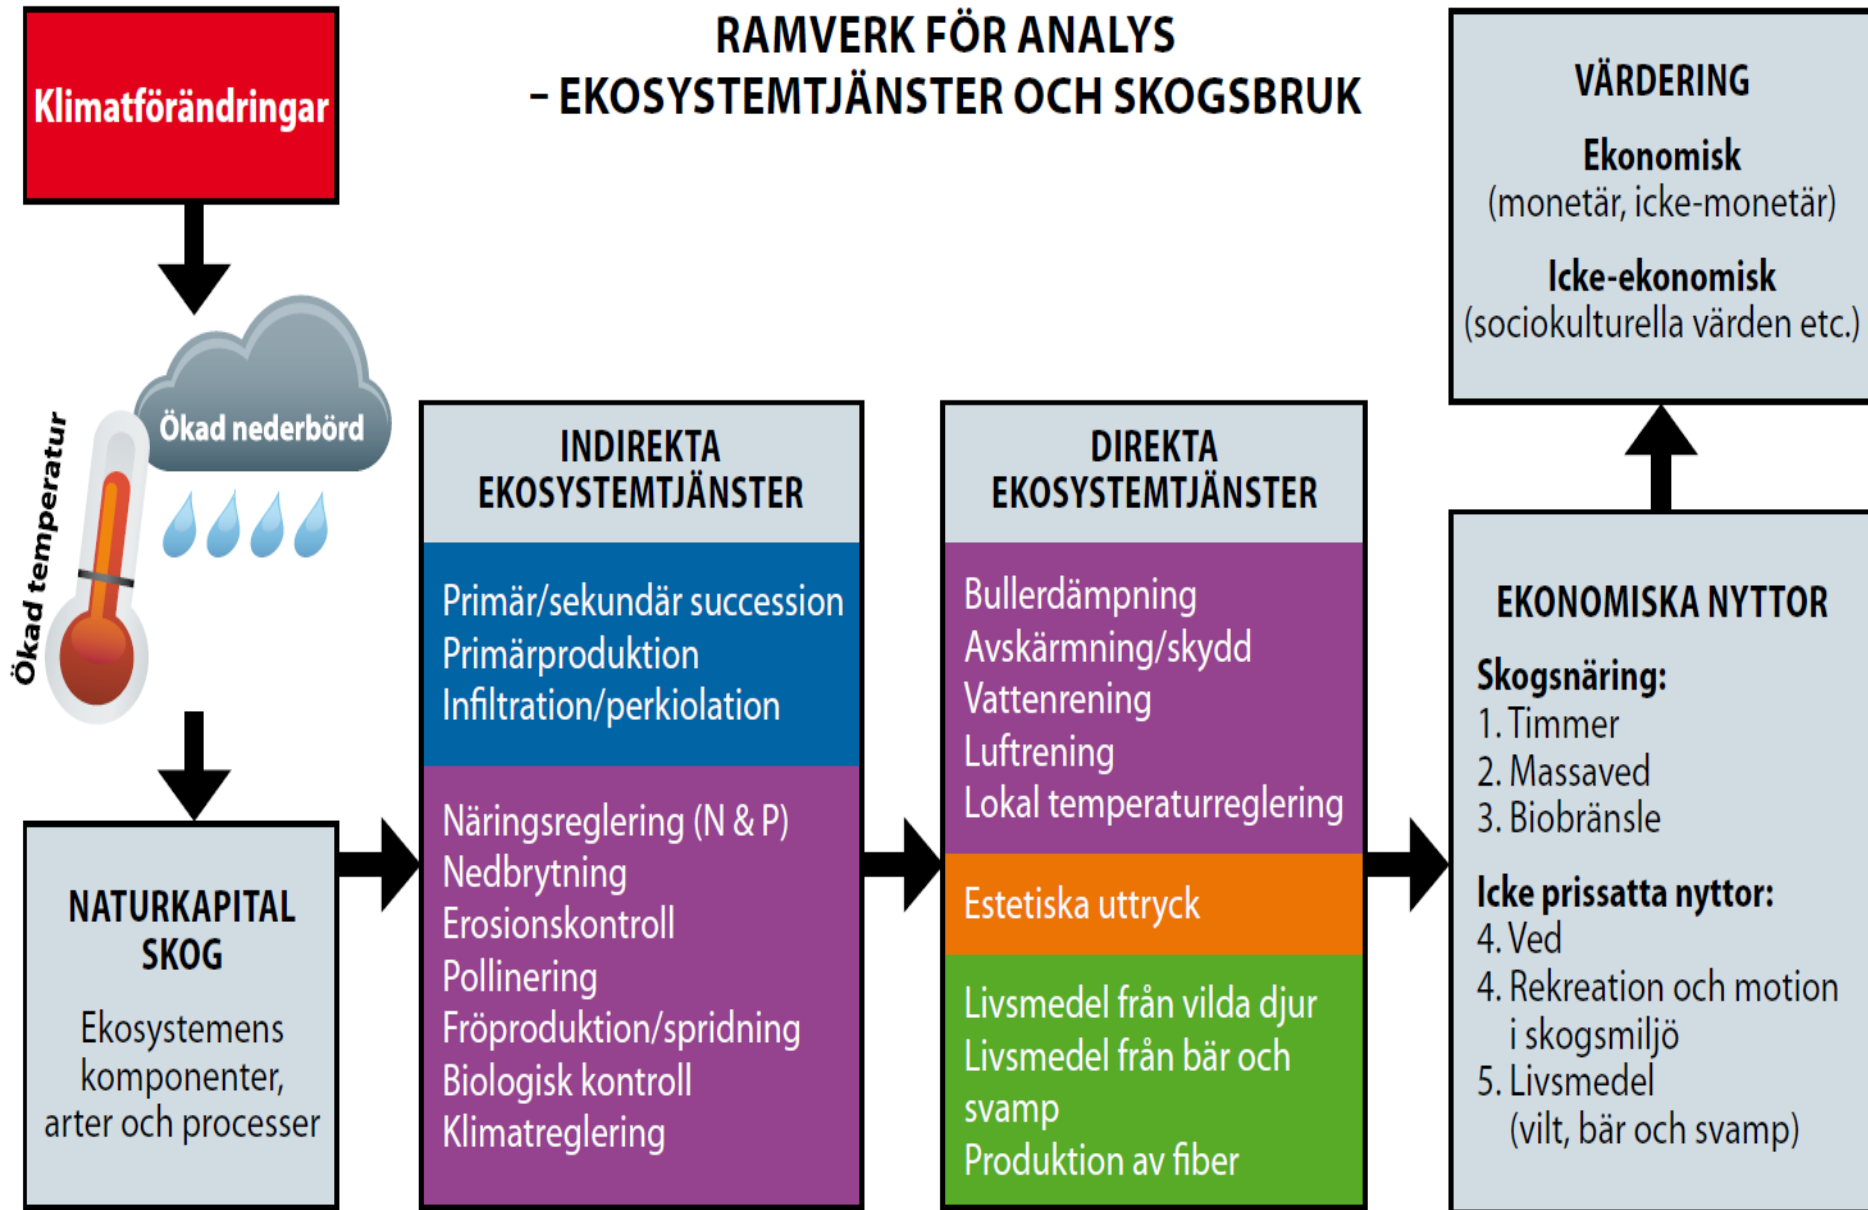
Klimatförändringar

RAMVERK FÖR ANALYS
– EKOSYSTEMTJÄNSTER OCH SKOGSBRUK

VÄRDERING

Ekonomisk
(monetär, icke-monetär)

Icke-ekonomisk
(sociokulturella värden etc.)

Ökad nederbörd

Ökad temperatur

INDIREKTA EKOSYSTEMTJÄNSTER

Primär/sekundär succession
Primärproduktion
Infiltration/perkiolation

Näringsreglering (N & P)
Nedbrytning
Erosionskontroll
Pollinering
Fröproduktion/spridning
Biologisk kontroll
Klimatreglering

DIREKTA EKOSYSTEMTJÄNSTER

Bullerdämpning
Avskärmning/skydd
Vattenrening
Luftrening
Lokal temperaturreglering

Estetiska uttryck

Livsmedel från vilda djur
Livsmedel från bär och svamp
Produktion av fiber

EKONOMISKA NYTTOR

Skogsnäring:
1. Timmer
2. Massaved
3. Biobränsle

Icke prissatta nyttor:
4. Ved
4. Rekreation och motion i skogsmiljö
5. Livsmedel (vilt, bär och svamp)

NATURKAPITAL SKOG

Ekosystemens komponenter, arter och processer